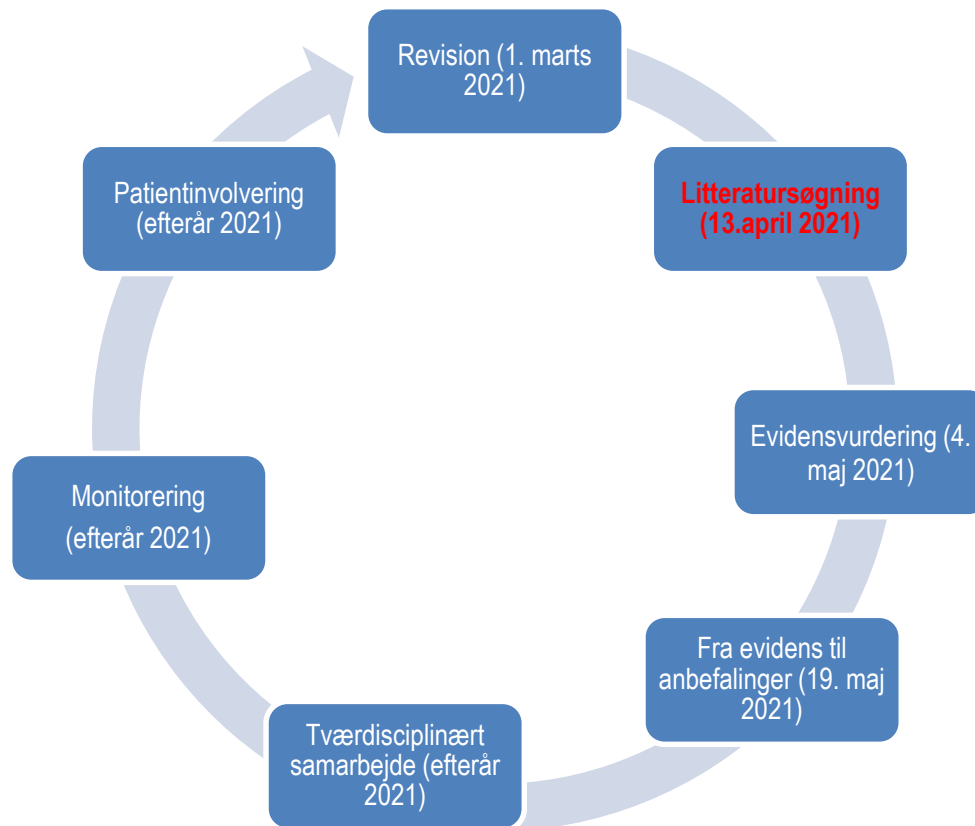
Revision (1. marts 2021)

Litteratursøgning (13.april 2021)

Evidensvurdering (4. maj 2021)

Fra evidens til anbefalinger (19. maj 2021)

Tværdisciplinært samarbejde (efterår 2021)

Monitorering (efterår 2021)

Patientinvolvering (efterår 2021)